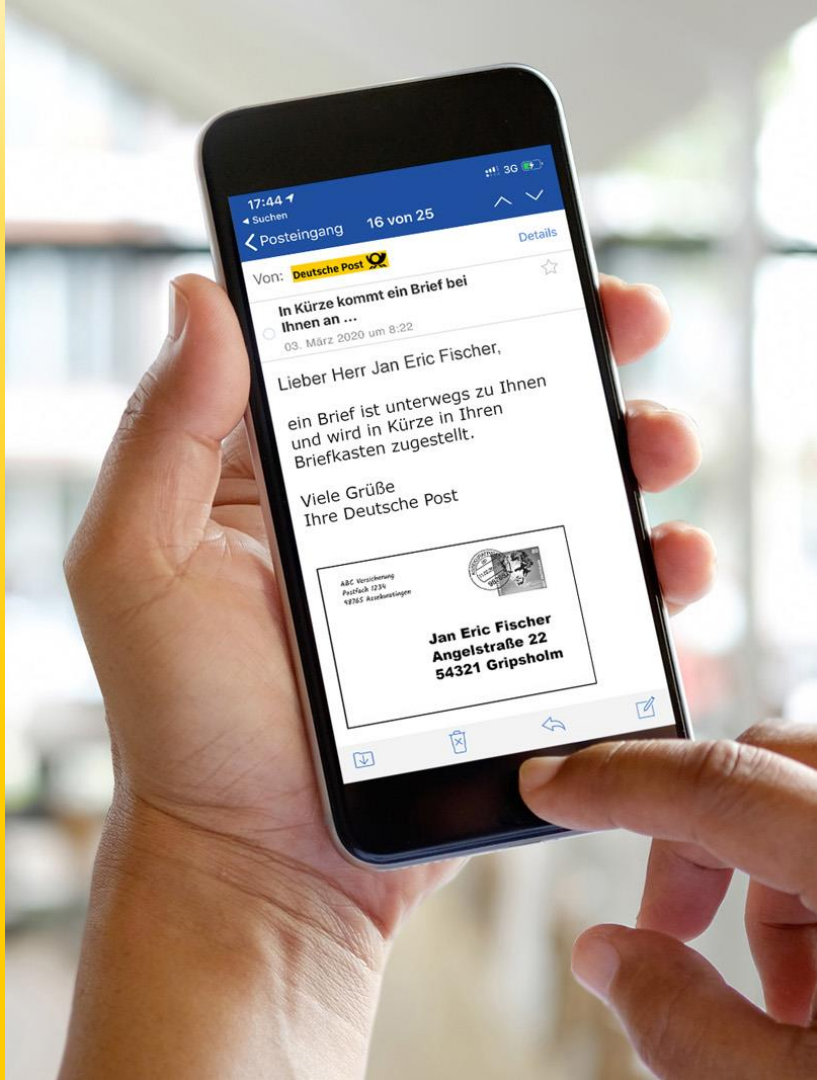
17:44
◂ Suchen
3G
Posteingang 16 von 25
Details
Von: Deutsche Post
In Kürze kommt ein Brief bei Ihnen an ...
03. März 2020 um 8:22

Lieber Herr Jan Eric Fischer,

ein Brief ist unterwegs zu Ihnen und wird in Kürze in Ihren Briefkasten zugestellt.

Viele Grüße
Ihre Deutsche Post

ABC Versicherung
Postfach 1234
98765 Assekuranzingen

Jan Eric Fischer
Angelstraße 22
54321 Gripsholm